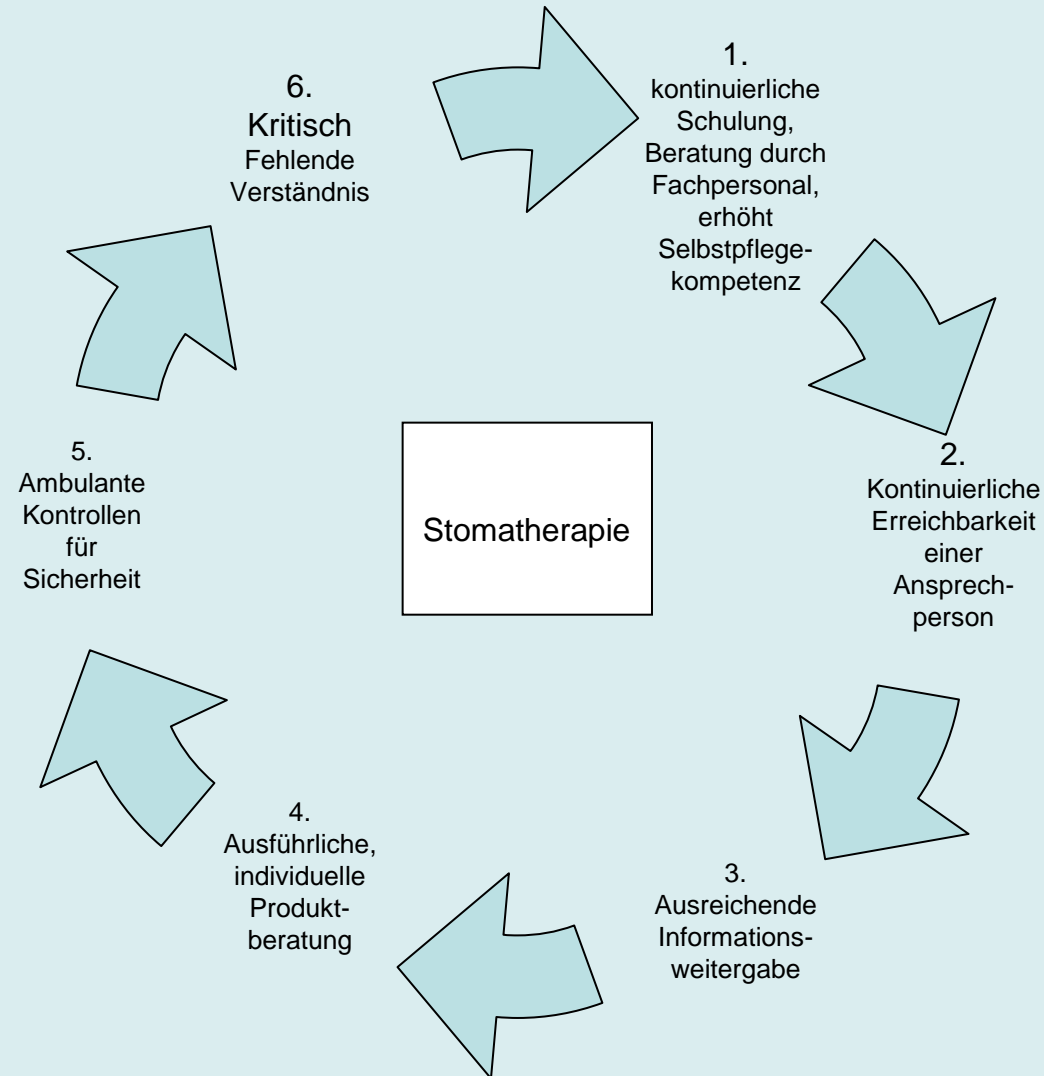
6.
Kritisch
Fehlende Verständnis

1.
kontinuierliche Schulung, Beratung durch Fachpersonal, erhöht Selbstpflegekompetenz

Stomatherapie

5.
Ambulante Kontrollen für Sicherheit

2.
Kontinuierliche Erreichbarkeit einer Ansprechperson

4.
Ausführliche, individuelle Produktberatung

3.
Ausreichende Informationsweitergabe